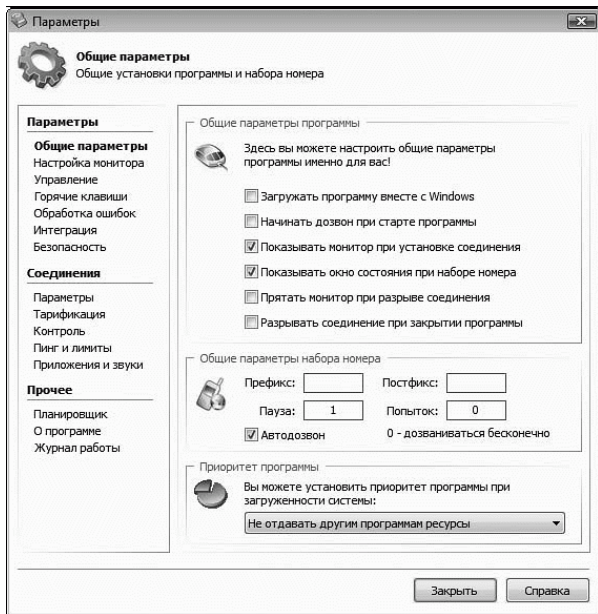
Параметры

Общие параметры
Общие установки программы и набора номера

Параметры
Общие параметры
Настройка монитора
Управление
Горячие клавиши
Обработка ошибок
Интеграция
Безопасность

Соединения
Параметры
Тарификация
Контроль
Пинг и лимиты
Приложения и звуки

Прочее
Планировщик
О программе
Журнал работы

Общие параметры программы

Здесь вы можете настроить общие параметры программы именно для вас!

Загружать программу вместе с Windows
Начинать дозвон при старте программы
Показывать монитор при установке соединения
Показывать окно состояния при наборе номера
Прятать монитор при разрыве соединения
Разрывать соединение при закрытии программы

Общие параметры набора номера

Префикс:
Постфикс:
Пауза: 1
Попыток: 0
Автодозвон
0 - дозваниваться бесконечно

Приоритет программы

Вы можете установить приоритет программы при загруженности системы:
Не отдавать другим программам ресурсы

Закрыть
Справка